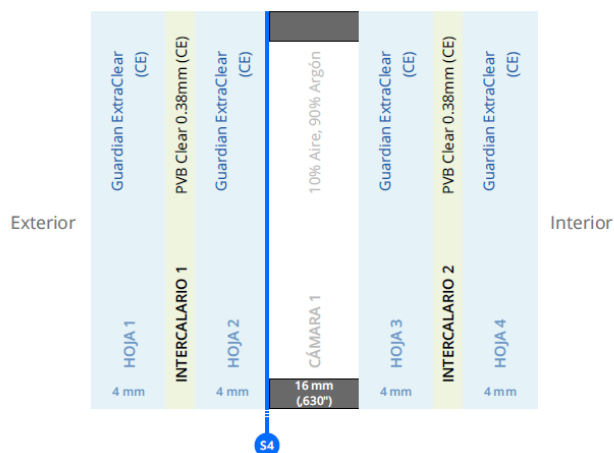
Exterior

Guardian ExtraClear (CE)
HOJA 1
4 mm

PVB Clear 0.38mm (CE)
INTERCALARIO 1

Guardian ExtraClear (CE)
HOJA 2
4 mm

10% Aire, 90% Argón
CÁMARA 1
16 mm (,630")

S4

Guardian ExtraClear (CE)
HOJA 3
4 mm

PVB Clear 0.38mm (CE)
INTERCALARIO 2

Guardian ExtraClear (CE)
HOJA 4
4 mm

Interior